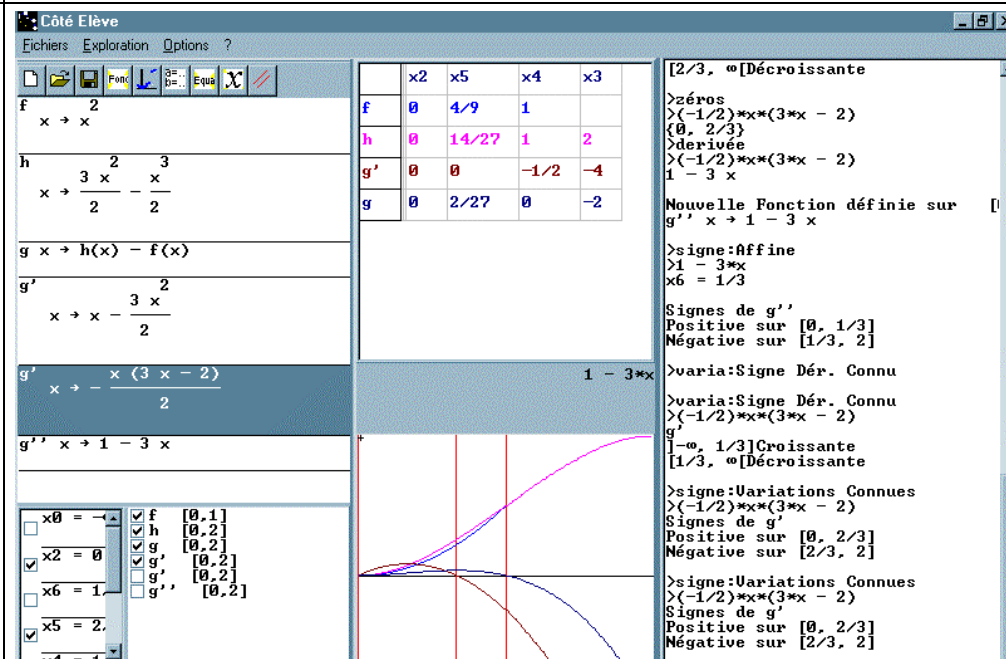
Côté Elève

Fichiers Exploration Options ?

Fonc Equa

f $x \to x^2$

h $x \to \frac{3x^2}{2} - \frac{x^3}{2}$

g x → h(x) − f(x)

g' $x \to x - \frac{3x^2}{2}$

g' $x \to -\frac{x(3x-2)}{2}$

g'' x → 1 − 3 x

x0 = −

x2 = 0

x6 = 1

x5 = 2

f [0,1]
h [0,2]
g [0,2]
g' [0,2]
g' [0,2]
g'' [0,2]

| | x2 | x5 | x4 | x3 |
|---|---|---|---|---|
| f | 0 | 4/9 | 1 | |
| h | 0 | 14/27 | 1 | 2 |
| g' | 0 | 0 | −1/2 | −4 |
| g | 0 | 2/27 | 0 | −2 |

1 − 3*x

[2/3, ω[Décroissante

>zéros
>(−1/2)*x*(3*x − 2)
{0, 2/3}
>derivée
>(−1/2)*x*(3*x − 2)
1 − 3 x

Nouvelle Fonction définie sur [
g'' x → 1 − 3 x

>signe:Affine
>1 − 3*x
x6 = 1/3

Signes de g''
Positive sur [0, 1/3]
Négative sur [1/3, 2]

>varia:Signe Dér. Connu

>varia:Signe Dér. Connu
>(−1/2)*x*(3*x − 2)
g'
]−ω, 1/3]Croissante
[1/3, ω[Décroissante

>signe:Variations Connues
>(−1/2)*x*(3*x − 2)
Signes de g'
Positive sur [0, 2/3]
Négative sur [2/3, 2]

>signe:Variations Connues
>(−1/2)*x*(3*x − 2)
Signes de g'
Positive sur [0, 2/3]
Négative sur [2/3, 2]